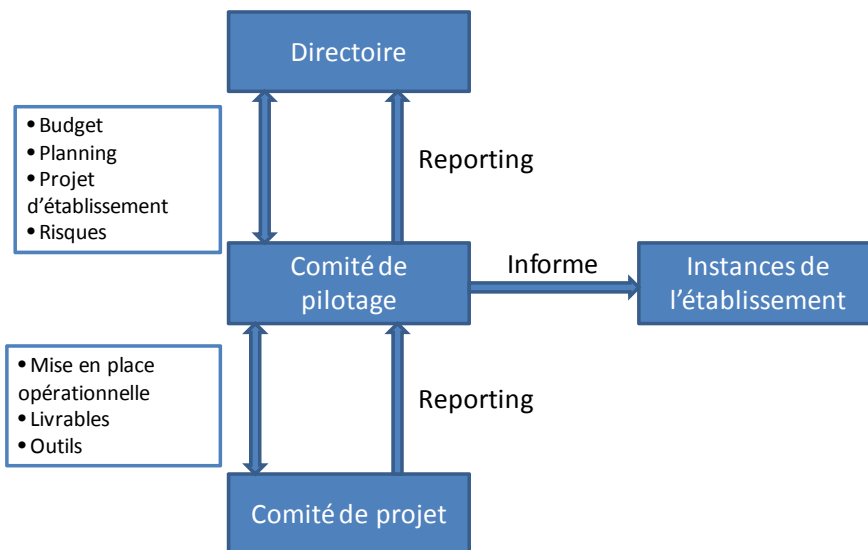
Directoire

- Budget
- Planning
- Projet d'établissement
- Risques

Reporting

Comité de pilotage

Informe

Instances de l'établissement

- Mise en place opérationnelle
- Livrables
- Outils

Reporting

Comité de projet